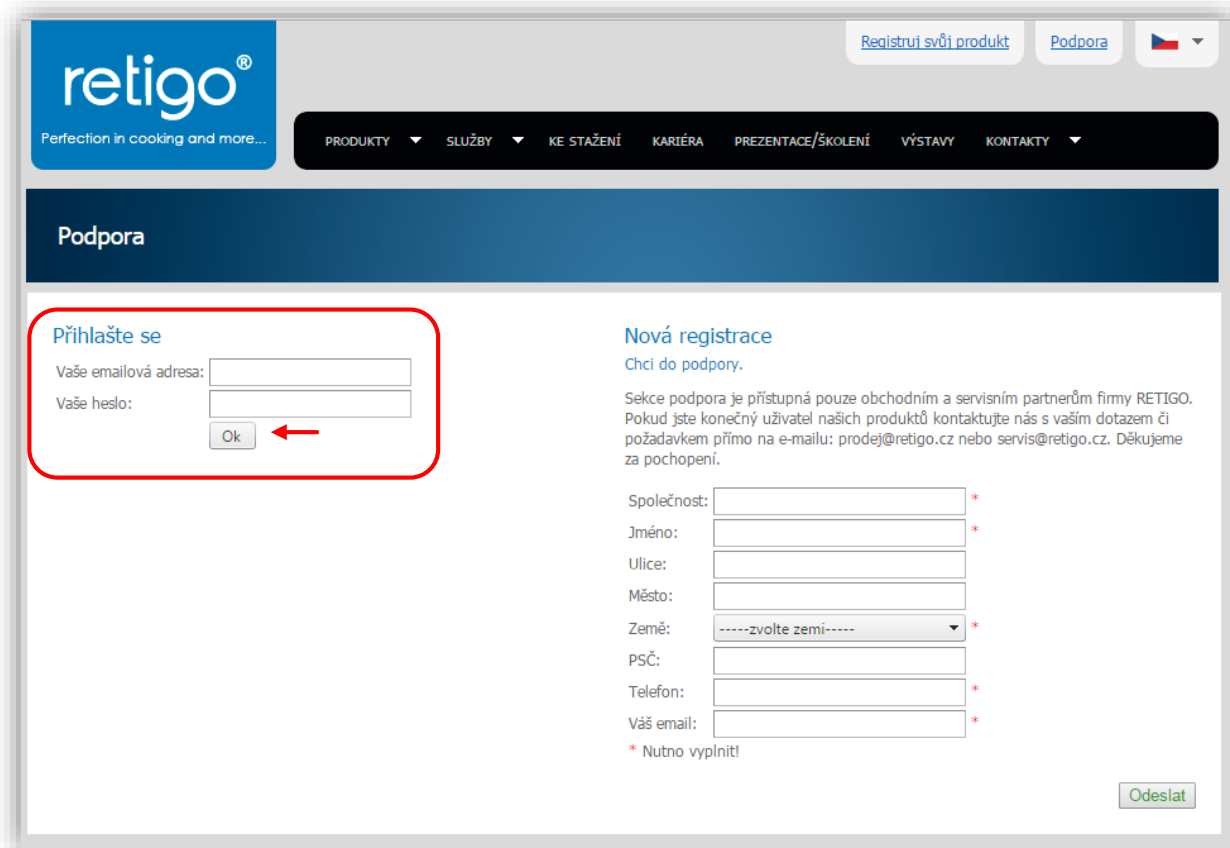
retigo®
Perfection in cooking and more...

Registruj svůj produkt
Podpora

PRODUKTY
SLUŽBY
KE STAŽENÍ
KARIÉRA
PREZENTACE/ŠKOLENÍ
VÝSTAVY
KONTAKTY

Podpora

Přihlašte se
Vaše emailová adresa:
Vaše heslo:
Ok

Nová registrace
Chci do podpory.

Sekce podpora je přístupná pouze obchodním a servisním partnerům firmy RETIGO. Pokud jste konečný uživatel našich produktů kontaktujte nás s vaším dotazem či požadavkem přímo na e-mailu: prodej@retigo.cz nebo servis@retigo.cz. Děkujeme za pochopení.

Společnost: *
Jméno: *
Ulice:
Město:
Země: -----zvolte zemi----- *
PSČ:
Telefon: *
Váš email: *
* Nutno vyplnit!

Odeslat